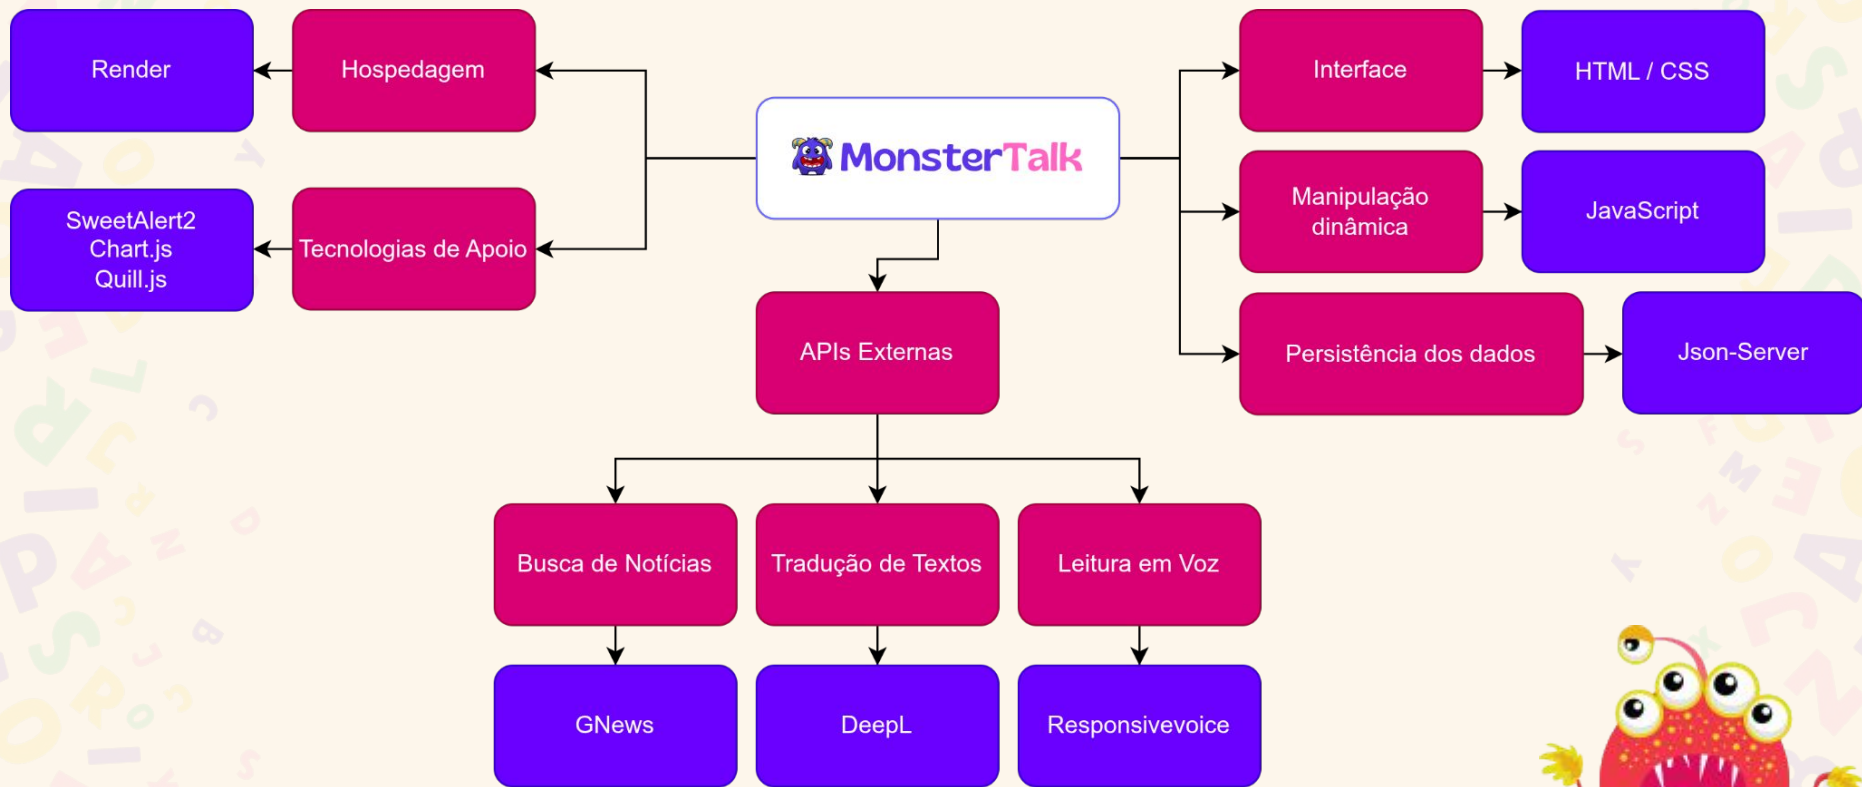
MonsterTalk

Hospedagem

Render

Tecnologias de Apoio

SweetAlert2
Chart.js
Quill.js

Interface

HTML / CSS

Manipulação dinâmica

JavaScript

Persistência dos dados

Json-Server

APIs Externas

Busca de Notícias

GNews

Tradução de Textos

DeepL

Leitura em Voz

Responsivevoice